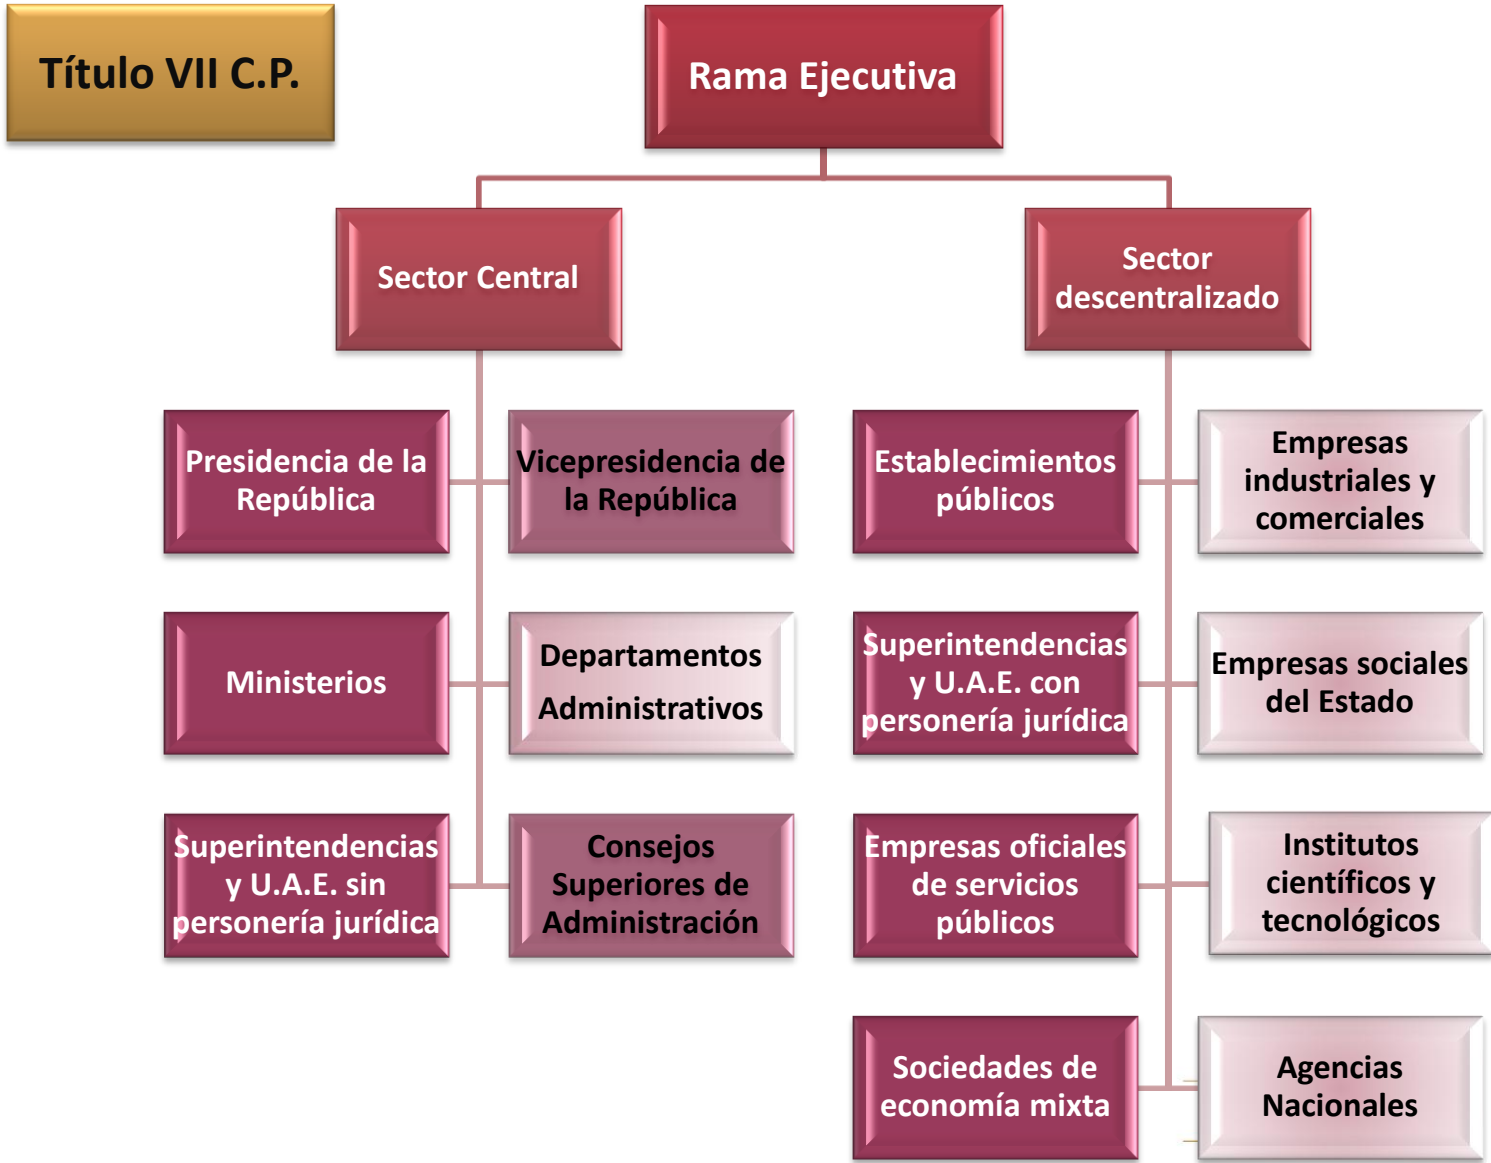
Título VII C.P.

Rama Ejecutiva

Sector Central

Sector descentralizado

Presidencia de la República

Vicepresidencia de la República

Ministerios

Departamentos Administrativos

Superintendencias y U.A.E. sin personería jurídica

Consejos Superiores de Administración

Establecimientos públicos

Empresas industriales y comerciales

Superintendencias y U.A.E. con personería jurídica

Empresas sociales del Estado

Empresas oficiales de servicios públicos

Institutos científicos y tecnológicos

Sociedades de economía mixta

Agencias Nacionales